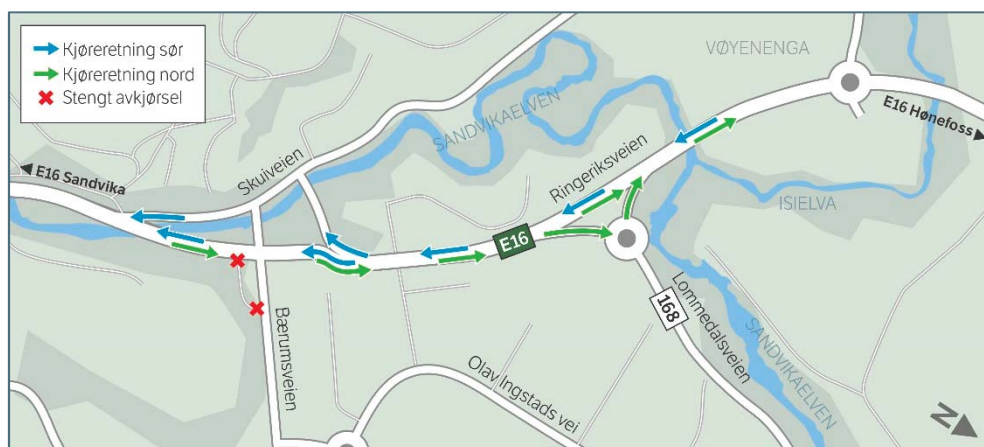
Kjøreretning sør
Kjøreretning nord
Stengt avkjørsel

VØYENENGA
E16 Hønefoss
SANDVIKAELVEN
E16 Sandvika
Skuiveien
Ringeriksveien
ISIELVA
E16
168
Lommedalsveien
Bærumsveien
SANDVIKAELVEN
Olav Ingstads vei
N